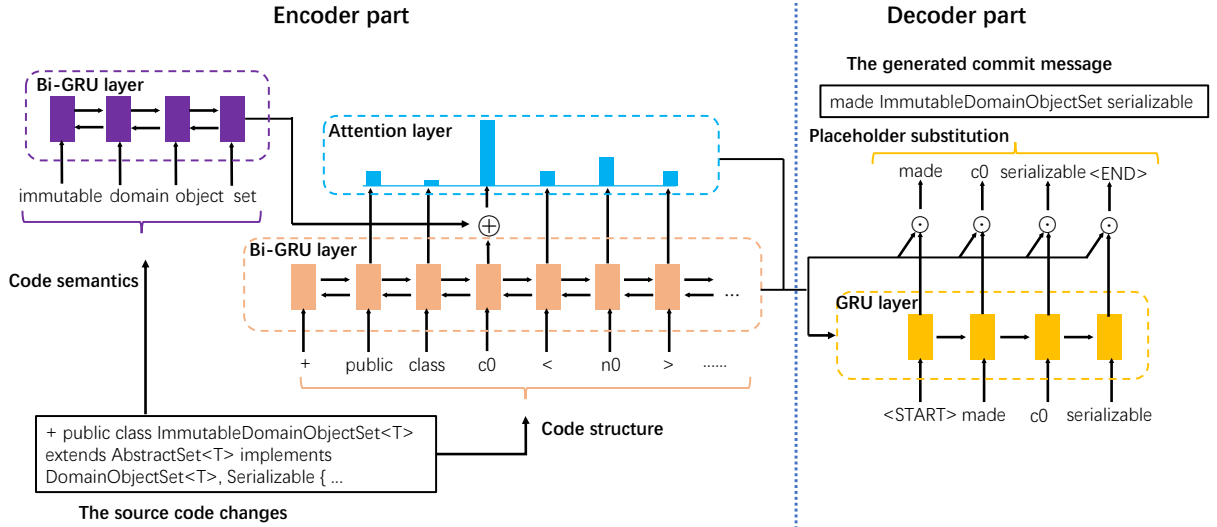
Encoder part

Decoder part

Bi-GRU layer

immutable domain object set

Code semantics

Attention layer

$\oplus$

Bi-GRU layer

+ public class c0 < n0 > ......

...

+ public class ImmutableDomainObjectSet<T> extends AbstractSet<T> implements DomainObjectSet<T>, Serializable { ...

The source code changes

Code structure

The generated commit message

made ImmutableDomainObjectSet serializable

Placeholder substitution

made c0 serializable <END>

$\odot$ $\odot$ $\odot$ $\odot$

GRU layer

<START> made c0 serializable